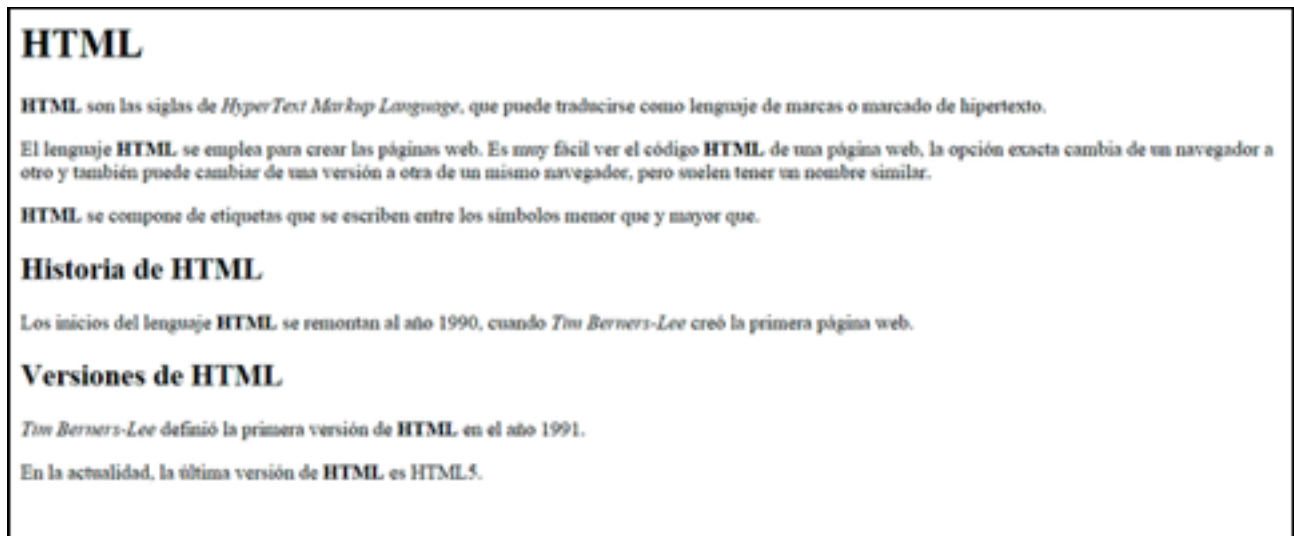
# HTML

**HTML** son las siglas de *HyperText Markup Language*, que puede traducirse como lenguaje de marcas o marcado de hipertexto.

El lenguaje **HTML** se emplea para crear las páginas web. Es muy fácil ver el código **HTML** de una página web, la opción exacta cambia de un navegador a otro y también puede cambiar de una versión a otra de un mismo navegador, pero suelen tener un nombre similar.

**HTML** se compone de etiquetas que se escriben entre los símbolos menor que y mayor que.

## Historia de HTML

Los inicios del lenguaje **HTML** se remontan al año 1990, cuando *Tim Berners-Lee* creó la primera página web.

## Versiones de HTML

*Tim Berners-Lee* definió la primera versión de **HTML** en el año 1991.

En la actualidad, la última versión de **HTML** es HTML5.